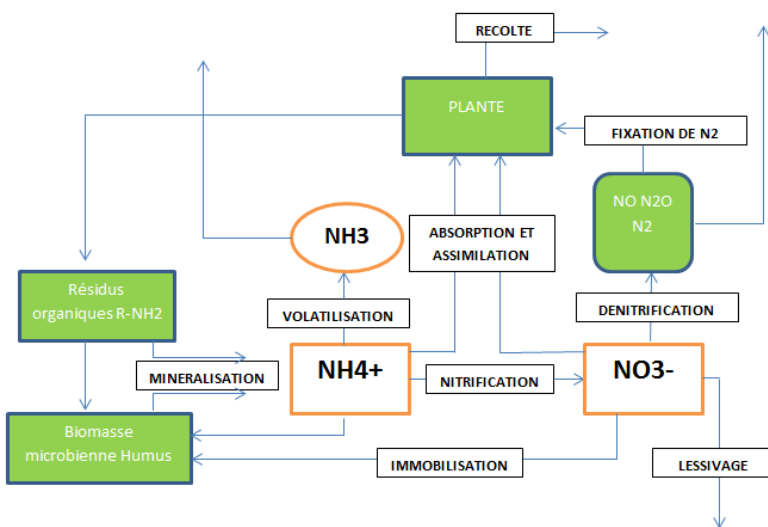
RECOLTE

PLANTE

FIXATION DE N2

NO N2O
N2

NH3

ABSORPTION ET
ASSIMILATION

Résidus
organiques R-NH2

VOLATILISATION

DENITRIFICATION

MINERALISATION

NH4+

NITRIFICATION

NO3-

Biomasse
microbienne Humus

IMMOBILISATION

LESSIVAGE